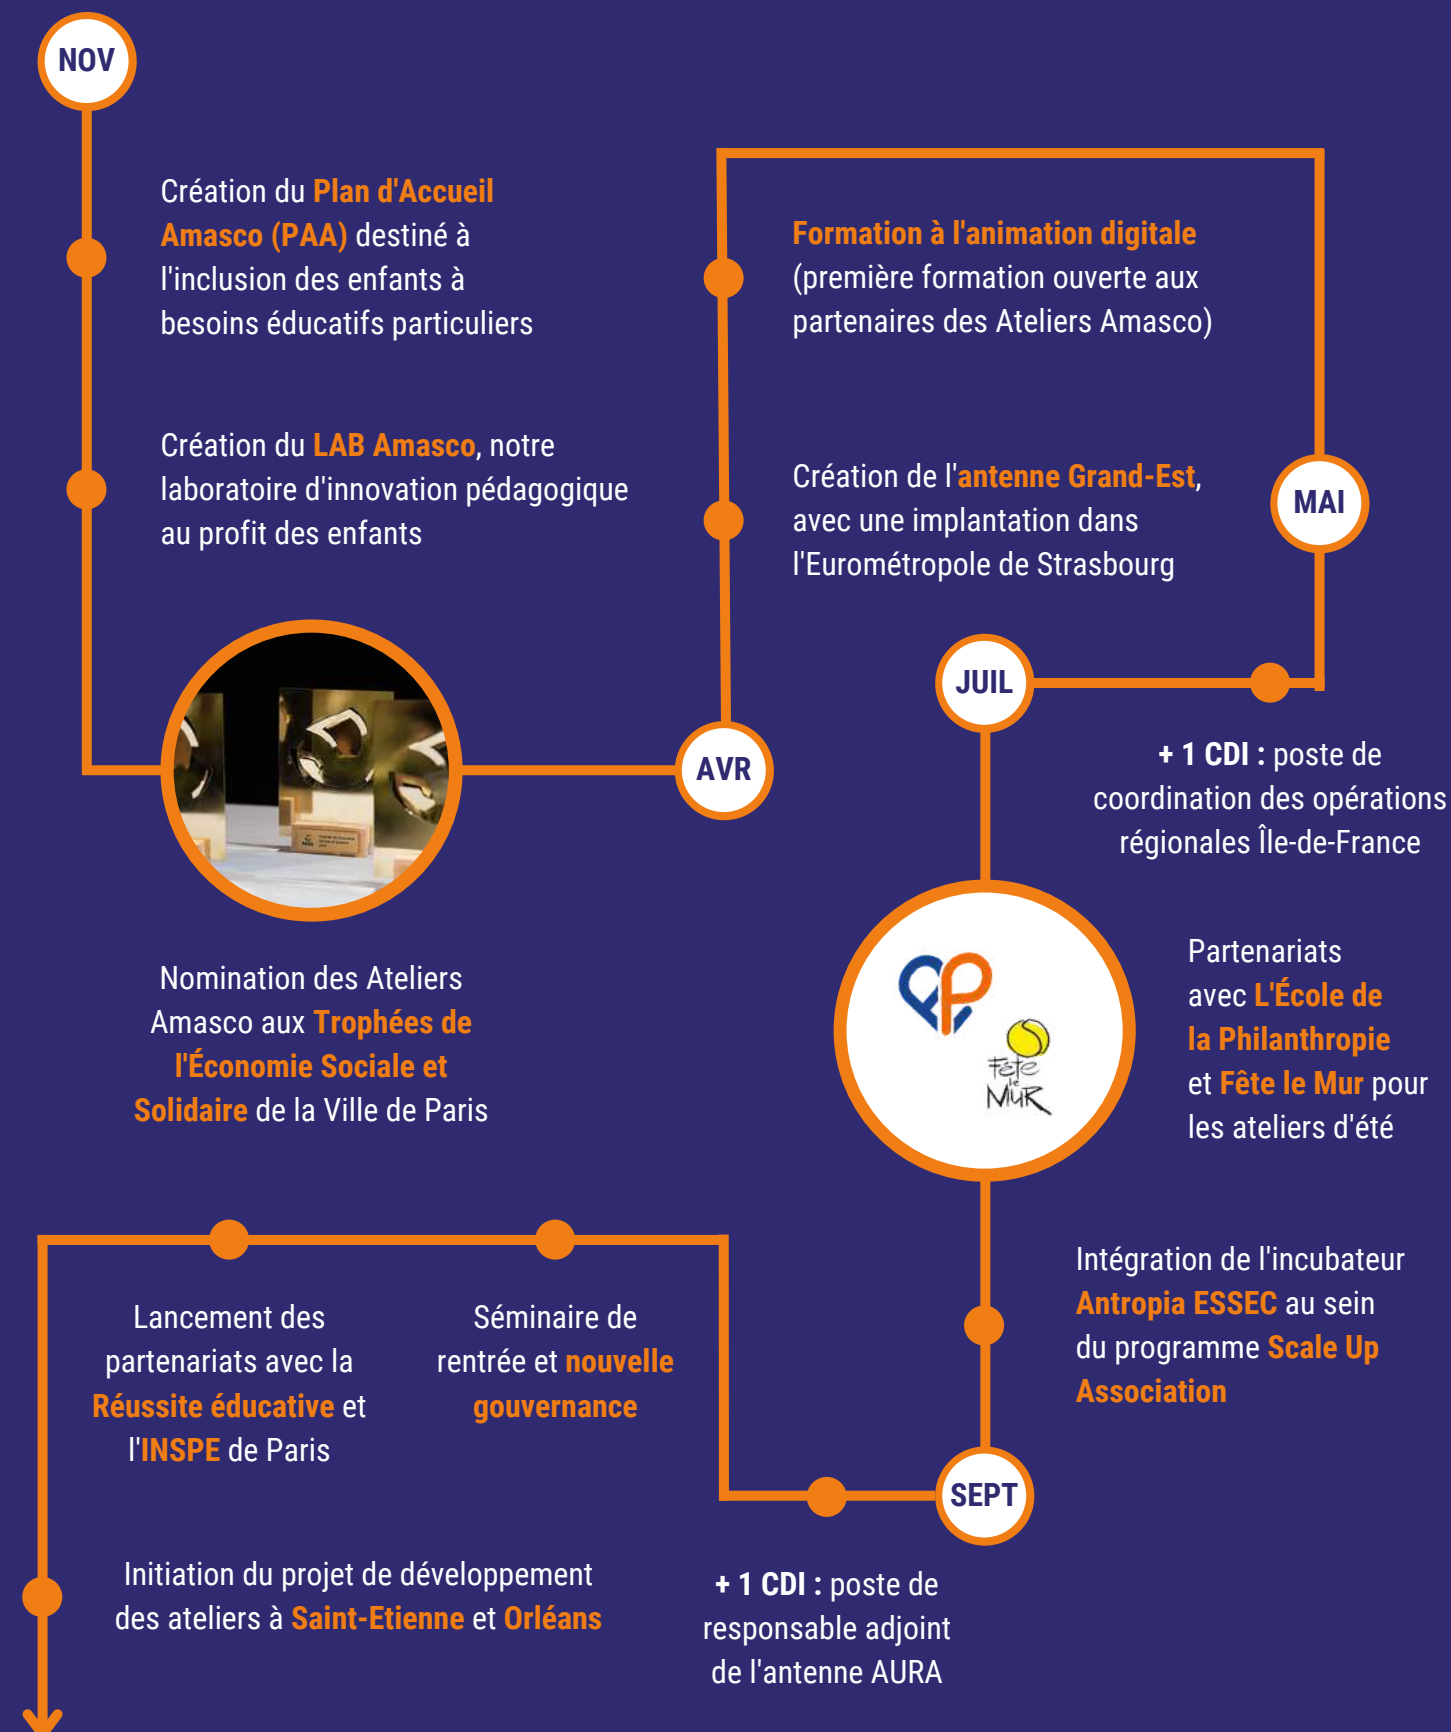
NOV

Création du Plan d'Accueil Amasco (PAA) destiné à l'inclusion des enfants à besoins éducatifs particuliers

Création du LAB Amasco, notre laboratoire d'innovation pédagogique au profit des enfants

Nomination des Ateliers Amasco aux Trophées de l'Économie Sociale et Solidaire de la Ville de Paris

AVR

Formation à l'animation digitale (première formation ouverte aux partenaires des Ateliers Amasco)

Création de l'antenne Grand-Est, avec une implantation dans l'Eurométropole de Strasbourg

MAI

JUIL

+ 1 CDI : poste de coordination des opérations régionales Île-de-France

Fête le Mur

Partenariats avec L'École de la Philanthropie et Fête le Mur pour les ateliers d'été

Intégration de l'incubateur Antropia ESSEC au sein du programme Scale Up Association

SEPT

+ 1 CDI : poste de responsable adjoint de l'antenne AURA

Lancement des partenariats avec la Réussite éducative et l'INSPE de Paris

Séminaire de rentrée et nouvelle gouvernance

Initiation du projet de développement des ateliers à Saint-Etienne et Orléans